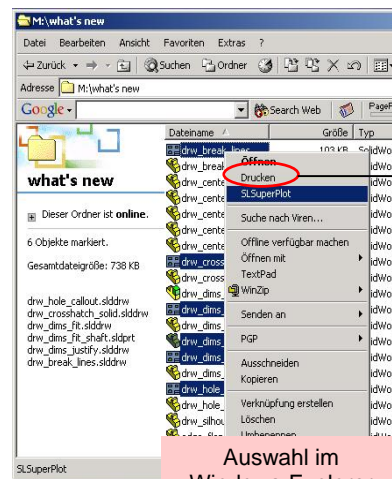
M:\what's new

Datei Bearbeiten Ansicht Favoriten Extras ?

Zurück Suchen Ordner

Adresse M:\what's new

Google Search Web PageR

what's new

Dieser Ordner ist online.

6 Objekte markiert.

Gesamtdateigröße: 738 KB

drw_hole_callout.slddrw
drw_crosshatch_solid.slddrw
drw_dims_fit.slddrw
drw_dims_fit_shaft.sldprt
drw_dims_justify.slddrw
drw_break_lines.slddrw

| Dateiname | Größe | Typ |
|---|---|---|
| drw_break_lines | 103 KB | SolidWo |
| drw_break | | idWo |
| drw_cente | | idWo |
| drw_cente | | idWo |
| drw_cente | | idWo |
| drw_cente | | idWo |
| drw_cente | | idWo |
| drw_cross | | idWo |
| drw_cross | | idWo |
| drw_dims | | idWo |
| drw_dims | | idWo |
| drw_dims | | idWo |
| drw_dims | | idWo |
| drw_dims | | idWo |
| drw_hole | | idWo |
| drw_hole | | idWo |
| drw_silhou | | idWo |

Öffnen
Drucken
SLSuperPlot
Suche nach Viren...
Offline verfügbar machen
Öffnen mit
TextPad
WinZip
Senden an
PGP
Ausschneiden
Kopieren
Verknüpfung erstellen
Löschen
Umbenennen

SLSuperPlot

Auswahl im
Windows Explorer